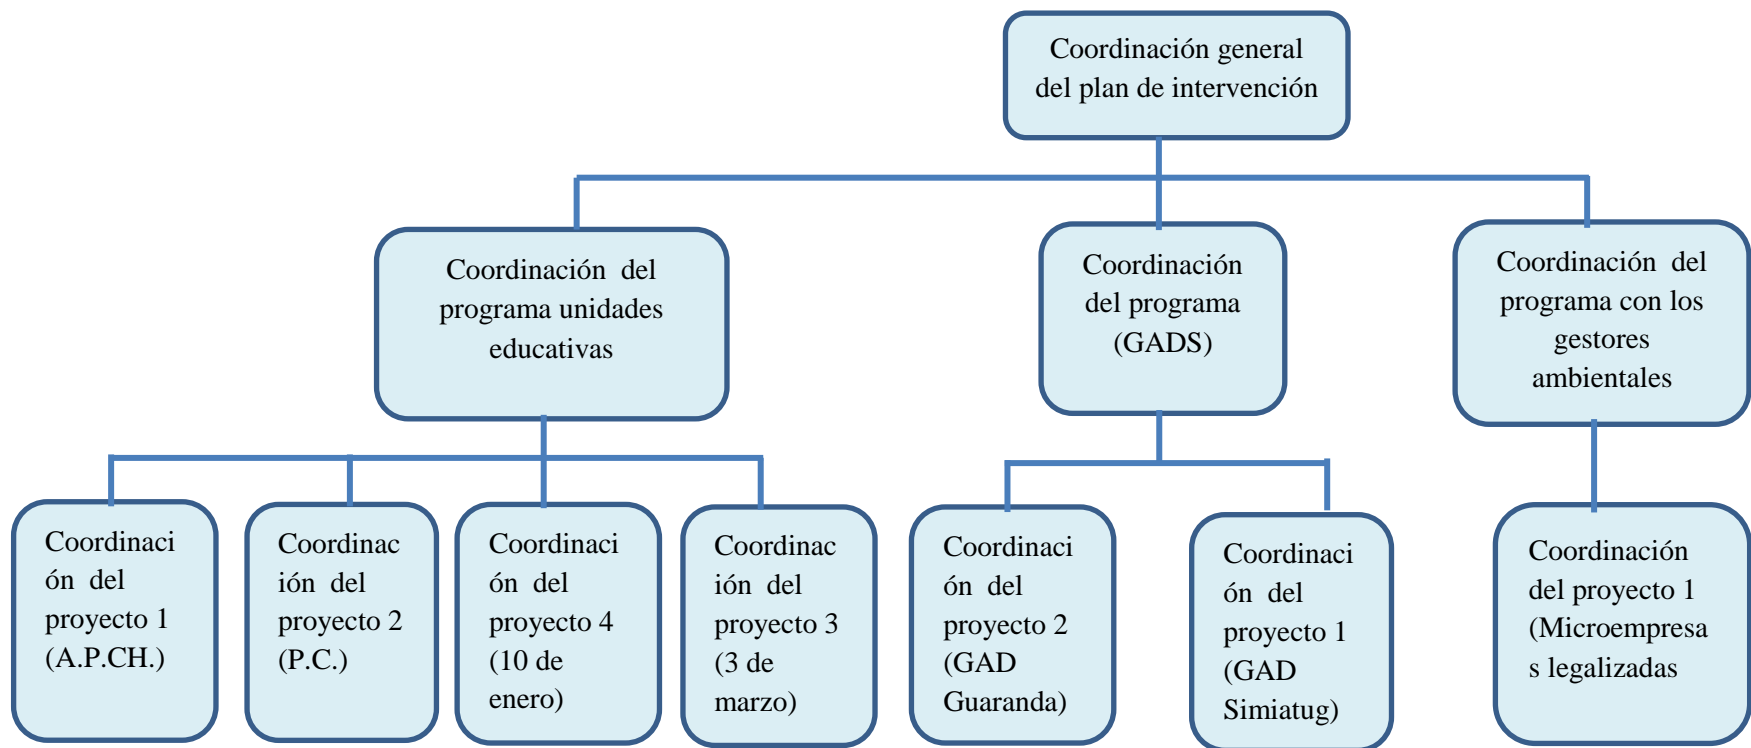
Coordinación general del plan de intervención

Coordinación del programa unidades educativas

Coordinación del programa (GADS)

Coordinación del programa con los gestores ambientales

Coordinaci ón del proyecto 1 (A.P.CH.)

Coordinac ión del proyecto 2 (P.C.)

Coordinaci ón del proyecto 4 (10 de enero)

Coordinac ión del proyecto 3 (3 de marzo)

Coordinaci ón del proyecto 2 (GAD Guaranda)

Coordinaci ón del proyecto 1 (GAD Simiatug)

Coordinación del proyecto 1 (Microempresa s legalizadas